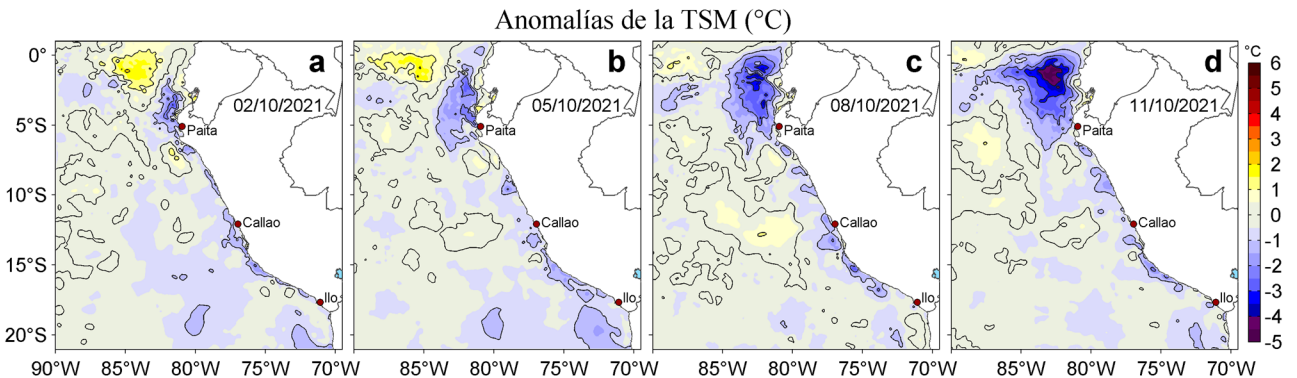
Anomalías de la TSM (°C)

0°
5°S
10°S
15°S
20°S

a
02/10/2021
Paita
Callao
Ilo

b
05/10/2021
Paita
Callao
Ilo

c
08/10/2021
Paita
Callao
Ilo

d
11/10/2021
Paita
Callao
Ilo

90°W 85°W 80°W 75°W 70°W
85°W 80°W 75°W 70°W
85°W 80°W 75°W 70°W
85°W 80°W 75°W 70°W

°C
6
5
4
3
2
1
0
-1
-2
-3
-4
-5